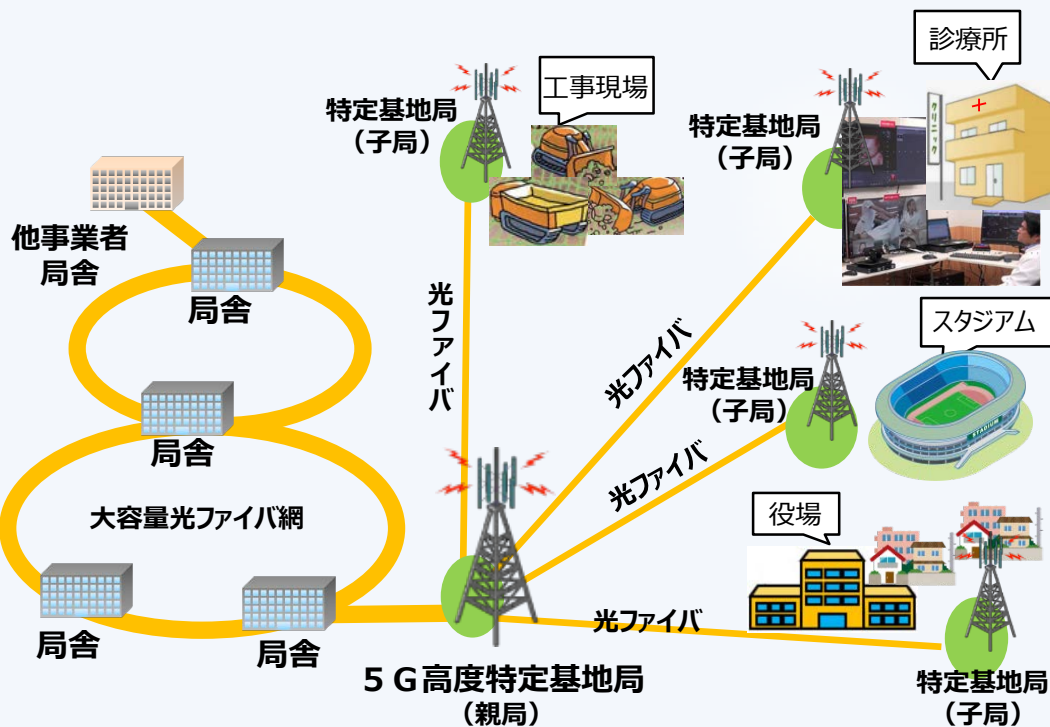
診療所

工事現場

特定基地局
（子局）

特定基地局
（子局）

他事業者
局舎

局舎

光ファイバ

光ファイバ

スタジアム

特定基地局
（子局）

局舎

光ファイバ

大容量光ファイバ網

役場

光ファイバ

局舎

局舎

５Ｇ高度特定基地局
（親局）

特定基地局
（子局）